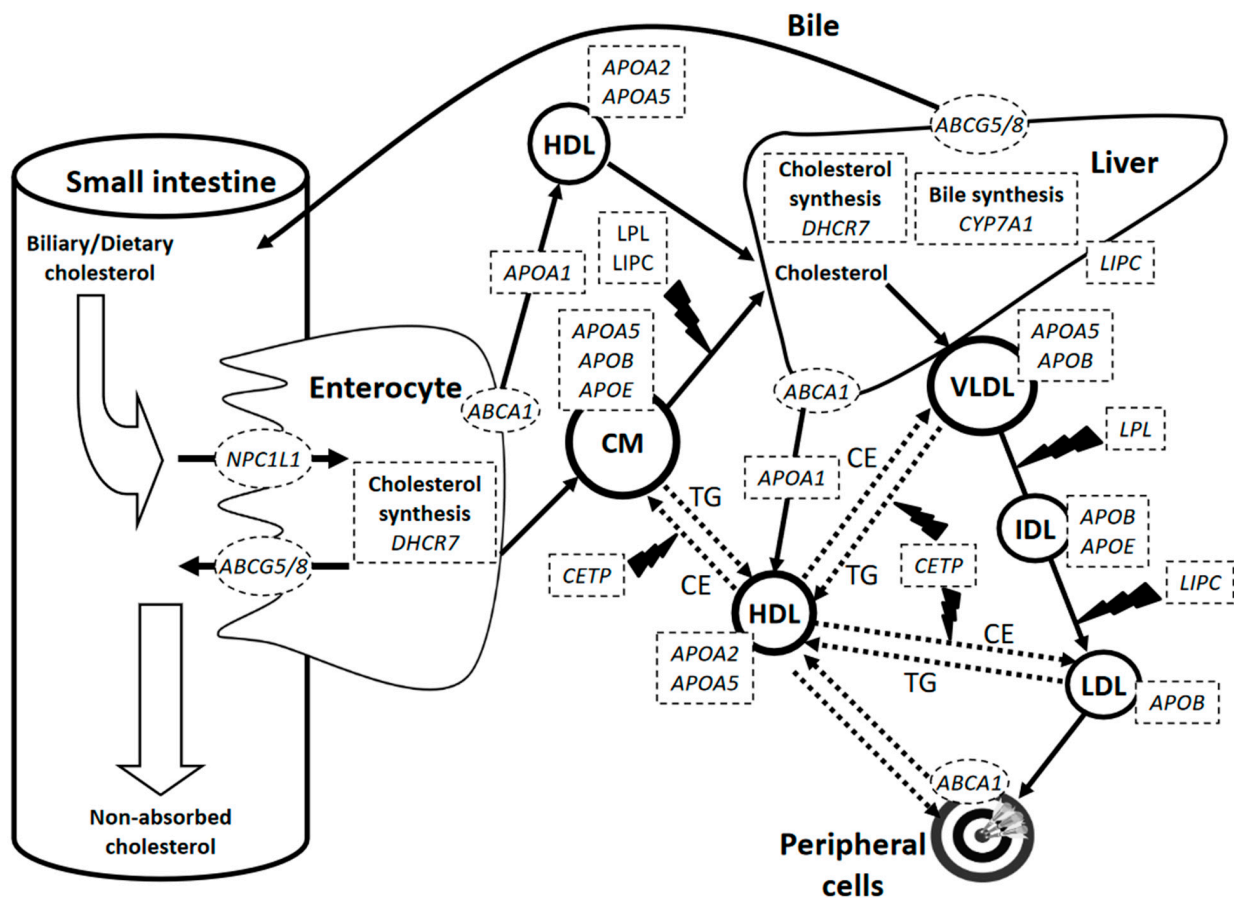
Bile

APOA2
APOA5

HDL

ABCG5/8

Liver

Cholesterol synthesis
DHCR7

Bile synthesis
CYP7A1

Small intestine

Biliary/Dietary cholesterol

LPL
LIPC

APOA1

Cholesterol

LIPC

APOA5
APOB
APOE

APOA5
APOB

Enterocyte

ABCA1

ABCA1

VLDL

NPC1L1

CM

CE

LPL

Cholesterol synthesis
DHCR7

TG

APOA1

IDL

APOB
APOE

ABCG5/8

CETP

CE

TG

CETP

LIPC

HDL

CE

APOA2
APOA5

TG

LDL

APOB

ABCA1

Non-absorbed cholesterol

Peripheral cells